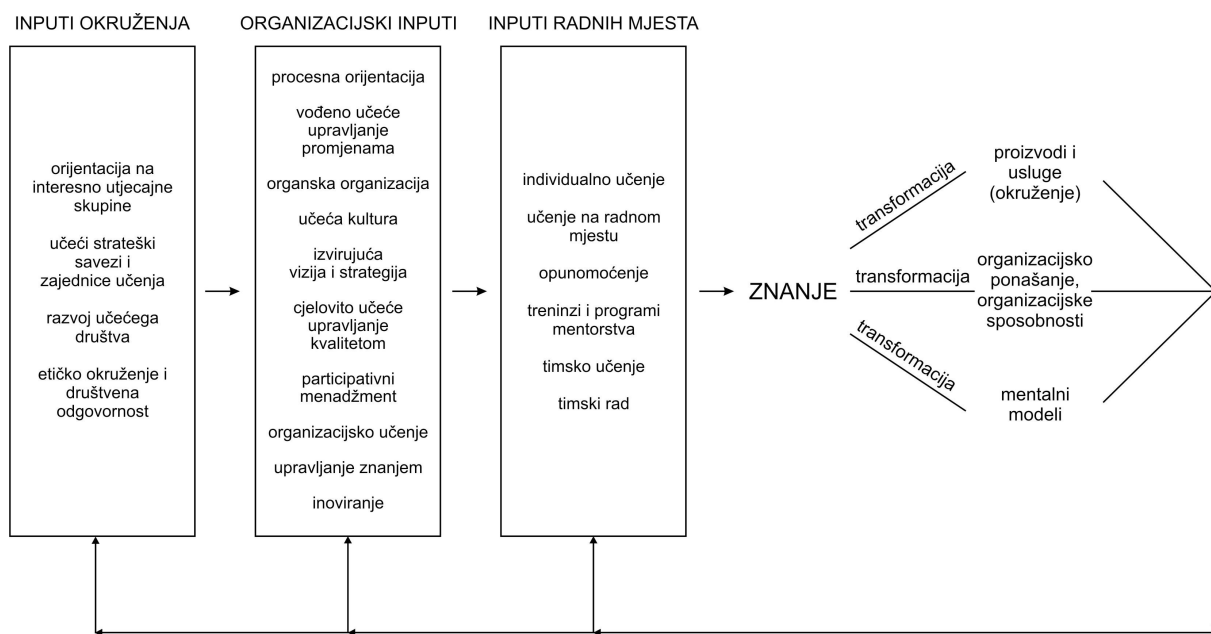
INPUTI OKRUŽENJA

orijentacija na interesno utjecajne skupine

učeći strateški savezi i zajednice učenja

razvoj učećega društva

etičko okruženje i društvena odgovornost

ORGANIZACIJSKI INPUTI

procesna orijentacija

vođeno učeće upravljanje promjenama

organska organizacija

učeća kultura

izvirujuća vizija i strategija

cjelovito učeće upravljanje kvalitetom

participativni menadžment

organizacijsko učenje

upravljanje znanjem

inoviranje

INPUTI RADNIH MJESTA

individualno učenje

učenje na radnom mjestu

opunomoćenje

treninzi i programi mentorstva

timsko učenje

timski rad

ZNANJE

transformacija

proizvodi i usluge (okruženje)

transformacija

organizacijsko ponašanje, organizacijske sposobnosti

transformacija

mentalni modeli